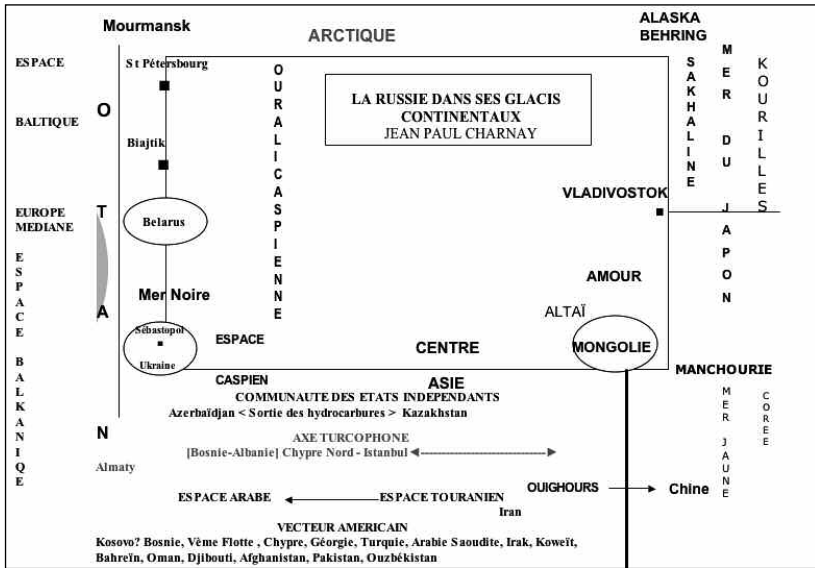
Mourmansk

ARCTIQUE

ALASKA
BEHRING

ESPACE

BALTIQUE

EUROPE
MEDIANE

ESPACE BALKANIQUE

O
T
A
N

St Pétersbourg

Biajtik

Belarus

Mer Noire

Sébastopol
Ukraine

OURALICASPIENNE

LA RUSSIE DANS SES GLACIS CONTINENTAUX
JEAN PAUL CHARNAY

SAKHALINE

MER DU JAPON

KOURILLES

VLADIVOSTOK

AMOUR

ALTAÏ

MONGOLIE

ESPACE

CENTRE

CASPIEN

ASIE

MANCHOURIE

MER JAUNE

COREE

COMMUNAUTE DES ETATS INDEPENDANTS
Azerbaïdjan < Sortie des hydrocarbures > Kazakhstan

AXE TURCOPHONE
[Bosnie-Albanie] Chypre Nord - Istanbul

Almaty

OUIGHOURS

Chine

ESPACE ARABE

ESPACE TOURANIEN

Iran

VECTEUR AMERICAIN
Kosovo? Bosnie, Vème Flotte , Chypre, Géorgie, Turquie, Arabie Saoudite, Irak, Koweït, Bahreïn, Oman, Djibouti, Afghanistan, Pakistan, Ouzbékistan